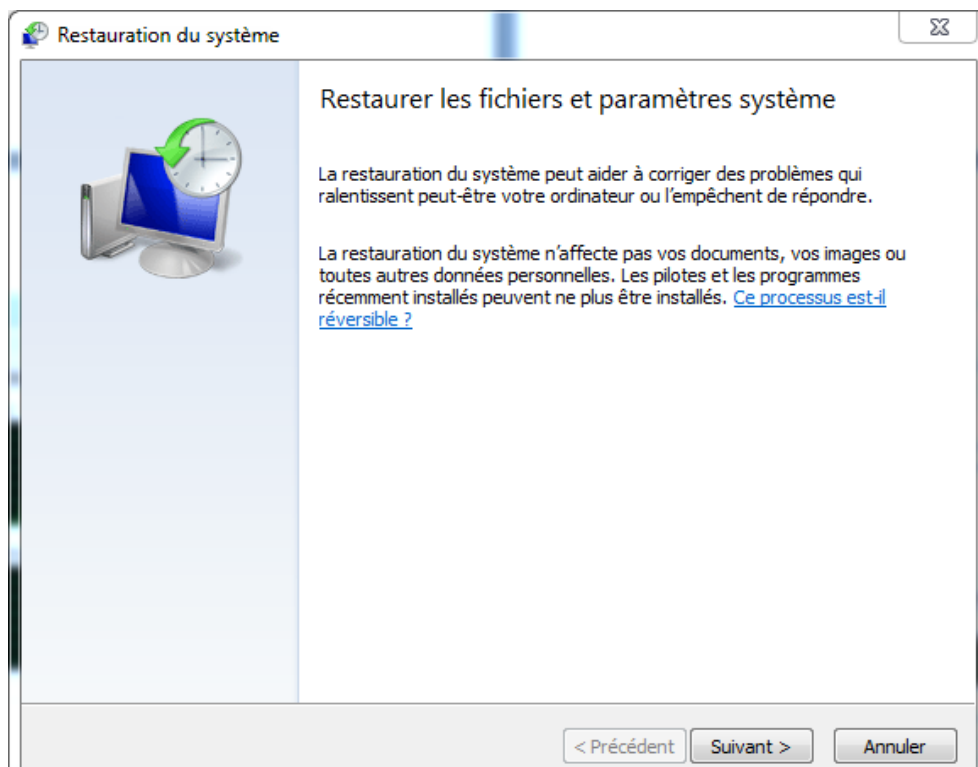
Restauration du système

Restaurer les fichiers et paramètres système

La restauration du système peut aider à corriger des problèmes qui ralentissent peut-être votre ordinateur ou l'empêchent de répondre.

La restauration du système n'affecte pas vos documents, vos images ou toutes autres données personnelles. Les pilotes et les programmes récemment installés peuvent ne plus être installés. Ce processus est-il réversible ?

< Précédent
Suivant >
Annuler